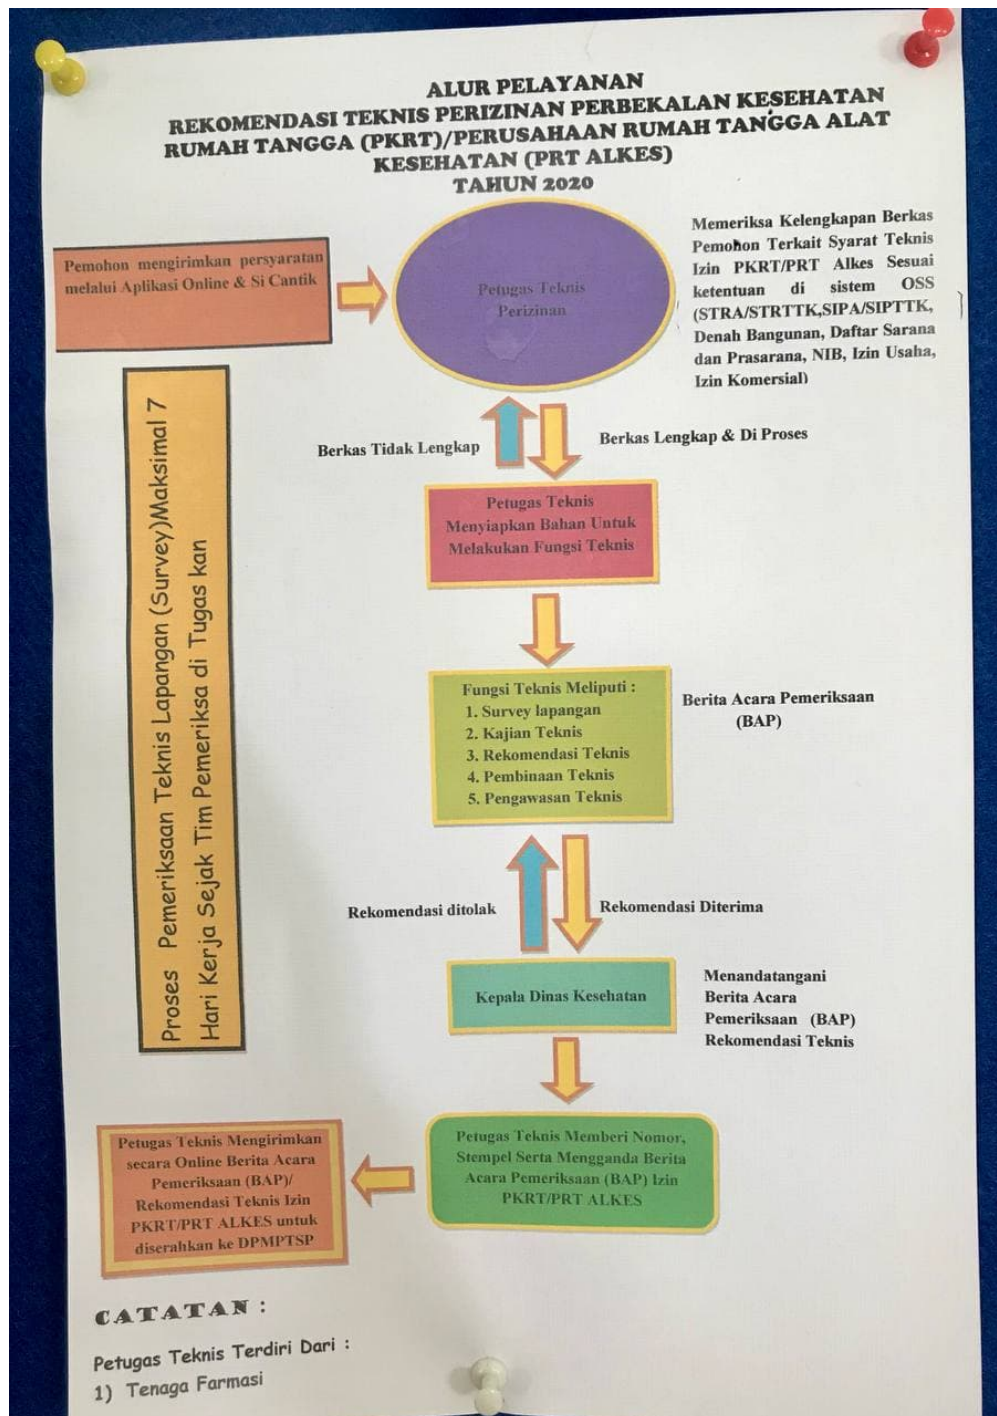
ALUR PELAYANAN
REKOMENDASI TEKNIS PERIZINAN PERBEKALAN KESEHATAN RUMAH TANGGA (PKRT)/PERUSAHAAN RUMAH TANGGA ALAT KESEHATAN (PRT ALKES)
TAHUN 2020

Pemohon mengirimkan persyaratan melalui Aplikasi Online & Si Cantik

Petugas Teknis Perizinan

Memeriksa Kelengkapan Berkas Pemohon Terkait Syarat Teknis Izin PKRT/PRT Alkes Sesuai ketentuan di sistem OSS (STRA/STRTTK,SIPA/SIPTTK, Denah Bangunan, Daftar Sarana dan Prasarana, NIB, Izin Usaha, Izin Komersial)

Proses Pemeriksaan Teknis Lapangan (Survey)Maksimal 7 Hari Kerja Sejak Tim Pemeriksa di Tugas kan

Berkas Tidak Lengkap

Berkas Lengkap & Di Proses

Petugas Teknis Menyiapkan Bahan Untuk Melakukan Fungsi Teknis

Fungsi Teknis Meliputi :
1. Survey lapangan
2. Kajian Teknis
3. Rekomendasi Teknis
4. Pembinaan Teknis
5. Pengawasan Teknis

Berita Acara Pemeriksaan (BAP)

Rekomendasi ditolak

Rekomendasi Diterima

Kepala Dinas Kesehatan

Menandatangani Berita Acara Pemeriksaan (BAP) Rekomendasi Teknis

Petugas Teknis Mengirimkan secara Online Berita Acara Pemeriksaan (BAP)/ Rekomendasi Teknis Izin PKRT/PRT ALKES untuk diserahkan ke DPMPTSP

Petugas Teknis Memberi Nomor, Stempel Serta Mengganda Berita Acara Pemeriksaan (BAP) Izin PKRT/PRT ALKES

CATATAN :

Petugas Teknis Terdiri Dari :
1) Tenaga Farmasi